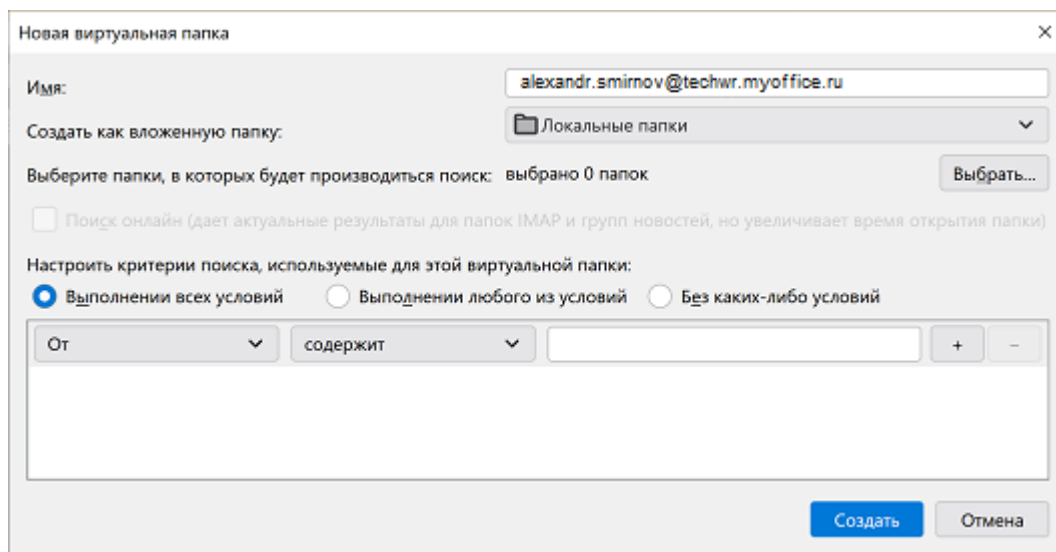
Новая виртуальная папка

×

Имя:

alexandr.smirnov@techwr.myoffice.ru

Создать как вложенную папку:

Локальные папки

Выберите папки, в которых будет производиться поиск: выбрано 0 папок

Выбрать...

Поиск онлайн (дает актуальные результаты для папок IMAP и групп новостей, но увеличивает время открытия папки)

Настроить критерии поиска, используемые для этой виртуальной папки:

Выполнении всех условий

Выполнении любого из условий

Без каких-либо условий

От

содержит

+

−

Создать

Отмена